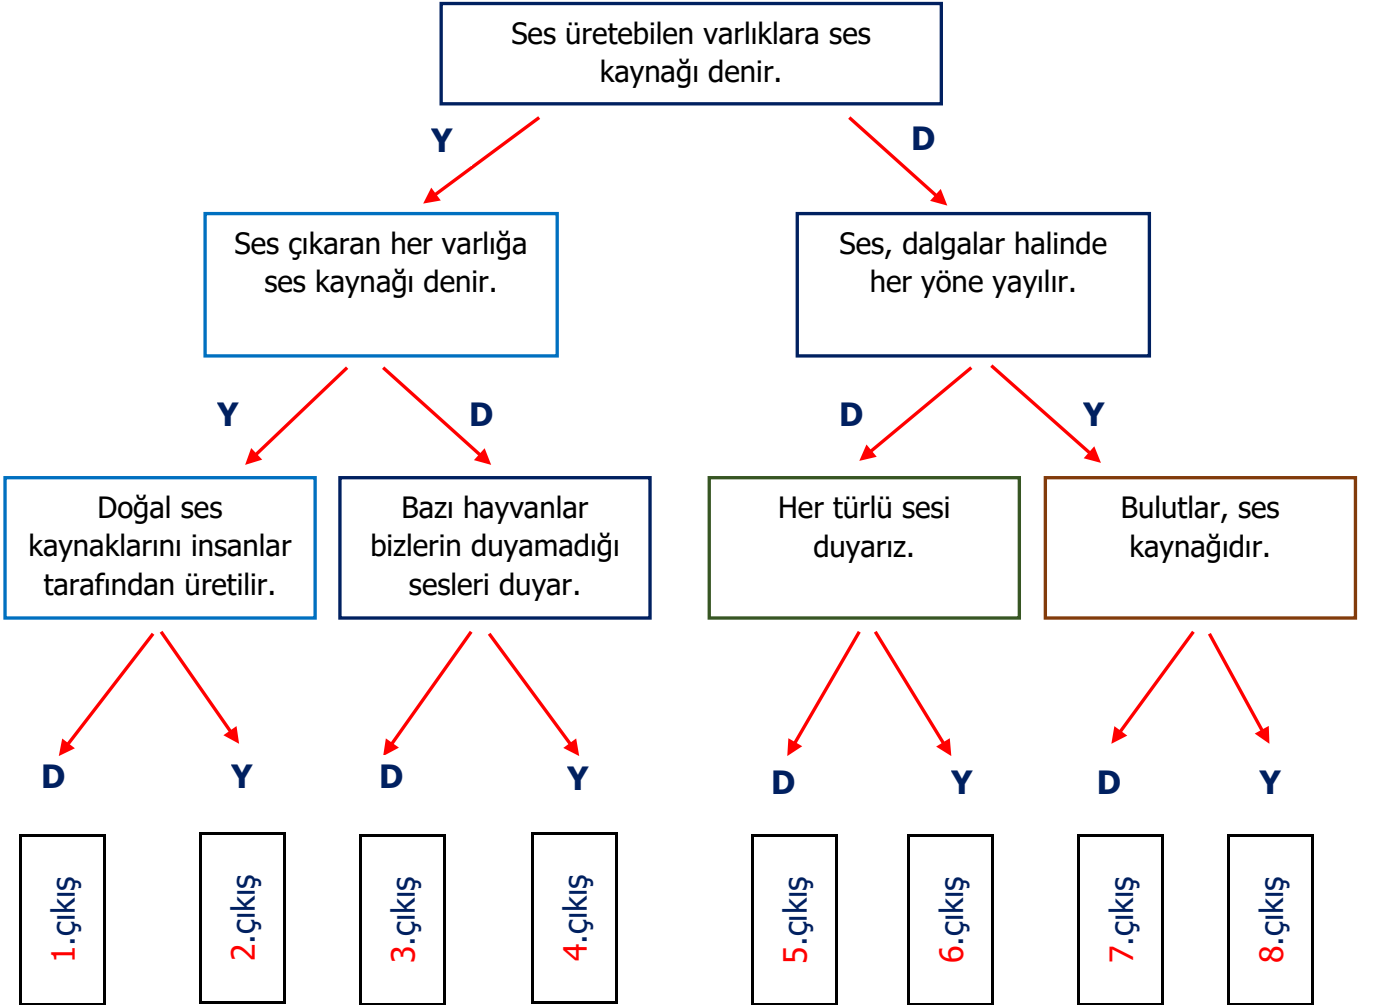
Ses üretebilen varlıklara ses kaynağı denir.

Y

D

Ses çıkaran her varlığa ses kaynağı denir.

Ses, dalgalar halinde her yöne yayılır.

Y

D

D

Y

Doğal ses kaynaklarını insanlar tarafından üretilir.

Bazı hayvanlar bizlerin duyamadığı sesleri duyar.

Her türlü sesi duyarız.

Bulutlar, ses kaynağıdır.

D

Y

D

Y

D

Y

D

Y

1.çıkış

2.çıkış

3.çıkış

4.çıkış

5.çıkış

6.çıkış

7.çıkış

8.çıkış